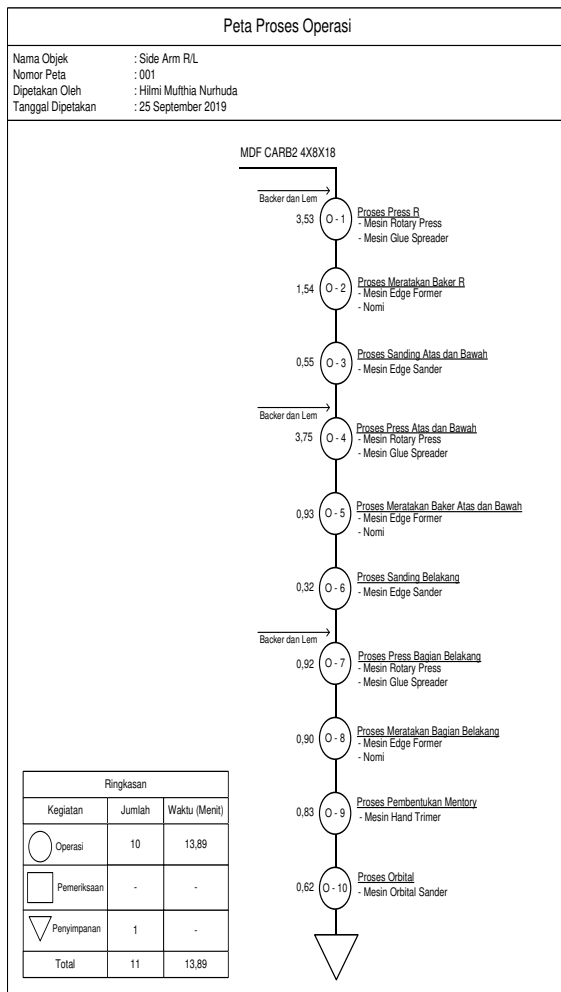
Peta Proses Operasi

Nama Objek : Side Arm R/L
Nomor Peta : 001
Dipetakan Oleh : Hilmi Mufthia Nurhuda
Tanggal Dipetakan : 25 September 2019

MDF CARB2 4X8X18

Backer dan Lem

3,53 O - 1 Proses Press R
- Mesin Rotary Press
- Mesin Glue Spreader

1,54 O - 2 Proses Meratakan Baker R
- Mesin Edge Former
- Nomi

0,55 O - 3 Proses Sanding Atas dan Bawah
- Mesin Edge Sander

Backer dan Lem

3,75 O - 4 Proses Press Atas dan Bawah
- Mesin Rotary Press
- Mesin Glue Spreader

0,93 O - 5 Proses Meratakan Baker Atas dan Bawah
- Mesin Edge Former
- Nomi

0,32 O - 6 Proses Sanding Belakang
- Mesin Edge Sander

Backer dan Lem

0,92 O - 7 Proses Press Bagian Belakang
- Mesin Rotary Press
- Mesin Glue Spreader

0,90 O - 8 Proses Meratakan Bagian Belakang
- Mesin Edge Former
- Nomi

0,83 O - 9 Proses Pembentukan Mentory
- Mesin Hand Trimer

0,62 O - 10 Proses Orbital
- Mesin Orbital Sander

Ringkasan

| Kegiatan | Jumlah | Waktu (Menit) |
|---|---|---|
| Operasi | 10 | 13,89 |
| Pemeriksaan | - | - |
| Penyimpanan | 1 | - |
| Total | 11 | 13,89 |